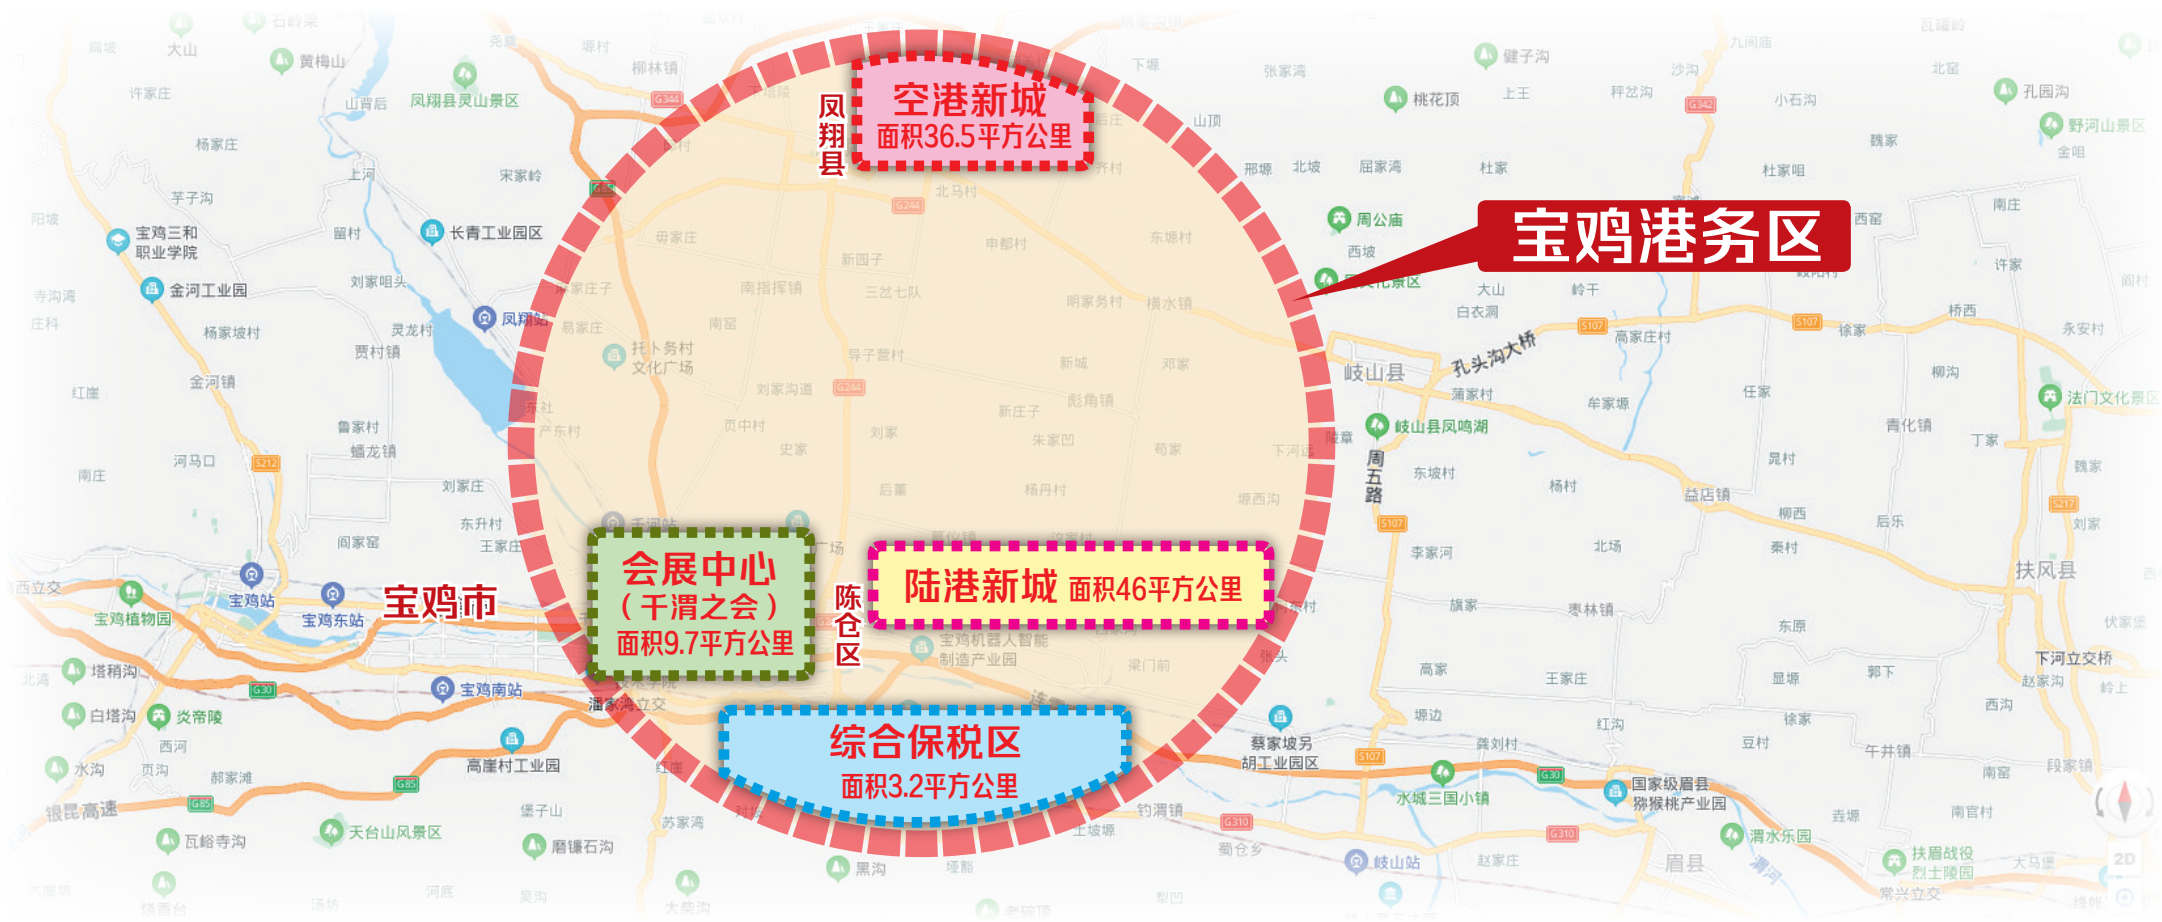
空港新城
面积36.5平方公里

凤翔县

宝鸡港务区

会展中心
（千渭之会）
面积9.7平方公里

陈仓区

陆港新城 面积46平方公里

综合保税区
面积3.2平方公里

宝鸡市

岐山县

扶风县

眉县

大山
黄梅山
许家庄
凤翔县灵山景区
山背后
柳林镇
杨家庄
宋家岭
芋子沟
上河
宝鸡三和职业学院
留村
长青工业园区
金河工业园
刘家咀头
凤翔站
杨家坡村
灵龙村
贾村镇
金河镇
红崖
鲁家村
蟠龙镇
河马口
南庄
刘家庄
东升村
王家庄
间家窑
宝鸡站
宝鸡东站
宝鸡植物园
塔稍沟
宝鸡南站
白塔沟
炎帝陵
西河
水沟
郝家滩
高崖村工业园
银昆高速
瓦峪寺沟
天台山风景区
磨镰石沟
黑沟
苏家湾
潘家湾立交
北马村
新四子
南指挥镇
三岔七队
托卜务村文化广场
导子营村
刘家沟道
新庄子
彭角镇
朱家凹
明家务村
横水镇
新城
邓家
页中村
史家
刘家
后董
杨丹村
宝鸡机器人智能制造产业园
梁门前
健子沟
桃花顶
上王
北坡
屈家湾
杜家
周公庙
西坡
大山
白衣洞
岭干
孔头沟大桥
蒲家村
岐山县凤鸣湖
周五路
东坡村
杨村
李家河
北场
旗家
枣林镇
高家
王家庄
蔡家坡另胡工业园区
龚刘村
水城三国小镇
钓渭镇
岐山站
赵家庄
国家级眉县猕猴桃产业园
渭水乐园
孔园沟
野河山景区
杜家咀
南庄
许家
高家庄村
徐家
桥西
永安村
柳沟
法门文化景区
任家
牟家塬
青化镇
丁家
益店镇
柳西
后乐
秦村
东原
显塬
郭下
下河立交桥
西沟
徐家
豆村
午井镇
南窑
段家镇
南官村
扶眉战役烈士陵园
常兴立交